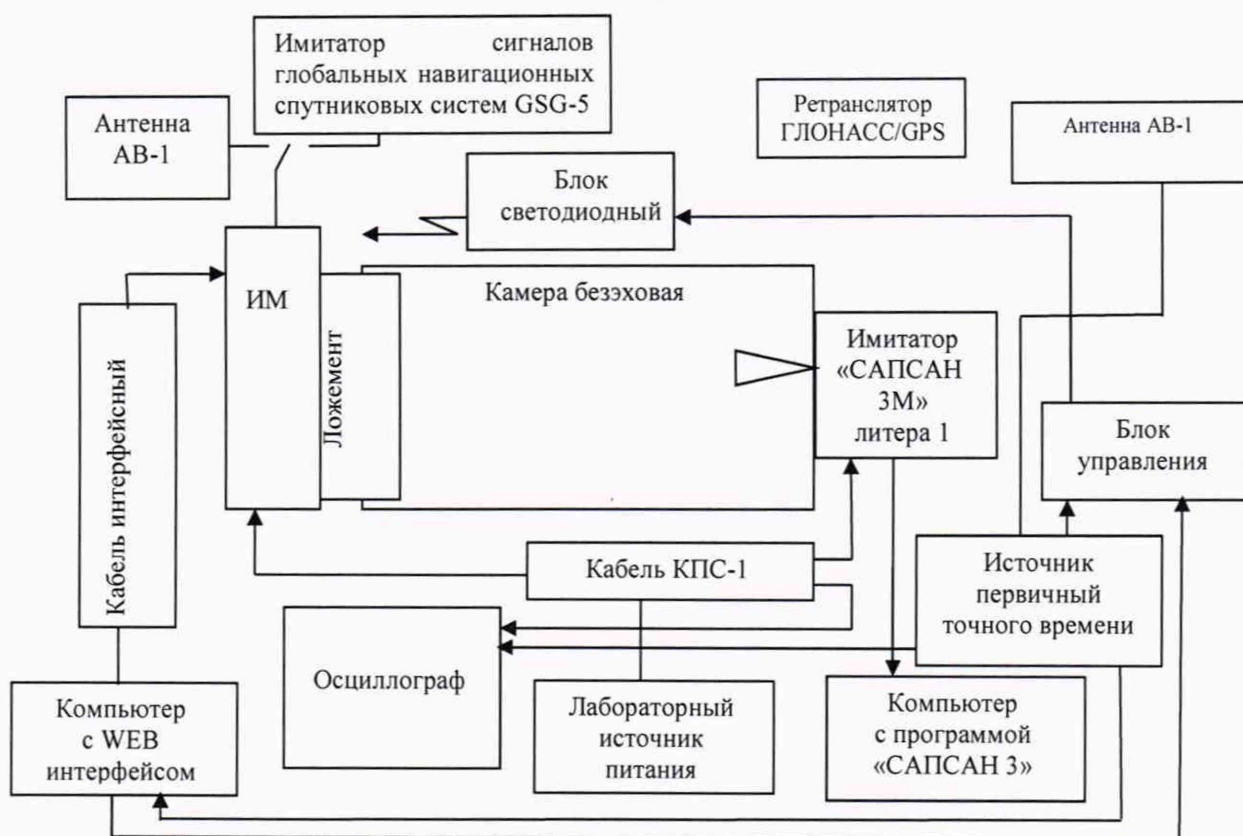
Имитатор сигналов глобальных навигационных спутниковых систем GSG-5

Антенна АВ-1

Ретранслятор ГЛОНАСС/GPS

Антенна АВ-1

Блок светодиодный

ИМ

Ложемент

Камера безэховая

Кабель интерфейсный

Имитатор «САПСАН 3М» литера 1

Блок управления

Кабель КПС-1

Источник первичный точного времени

Осциллограф

Компьютер с WEB интерфейсом

Лабораторный источник питания

Компьютер с программой «САПСАН 3»